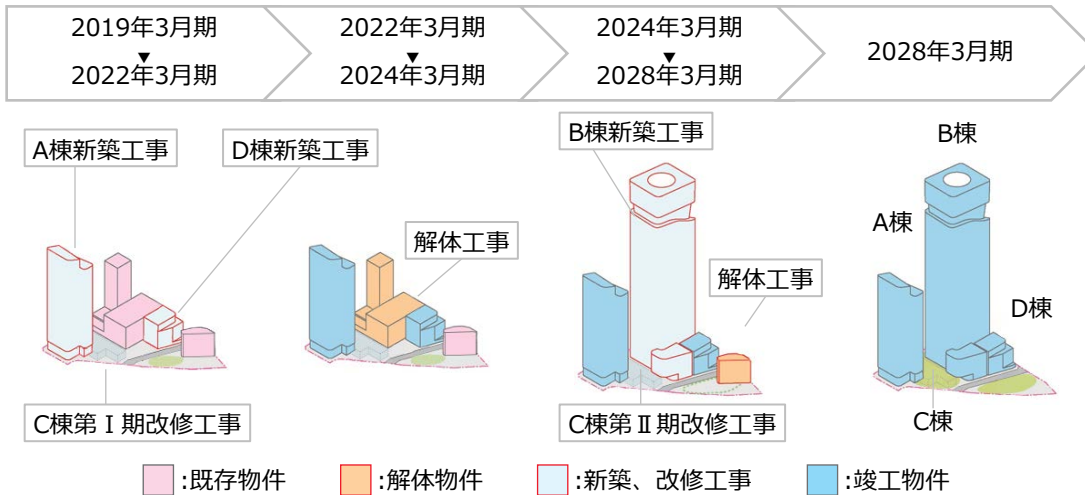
2019年3月期
▼
2022年3月期

2022年3月期
▼
2024年3月期

2024年3月期
▼
2028年3月期

2028年3月期

A棟新築工事

D棟新築工事

C棟第Ⅰ期改修工事

解体工事

B棟新築工事

解体工事

C棟第Ⅱ期改修工事

B棟

A棟

D棟

C棟

:既存物件 :解体物件 :新築、改修工事 :竣工物件